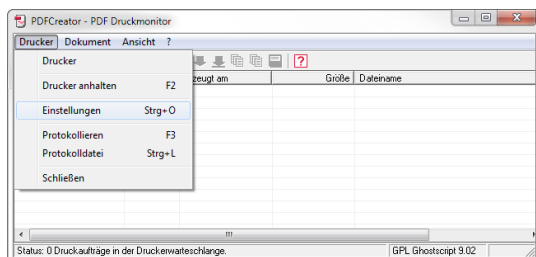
PDFCreator - PDF Druckmonitor

Drucker Dokument Ansicht ?

Drucker

Drucker anhalten F2

Einstellungen Strg+O

Protokollieren F3

Protokolldatei Strg+L

Schließen

zeugt am | Größe | Dateiname

Status: 0 Druckaufträge in der Druckerwarteschlange.

GPL Ghostscript 9.02